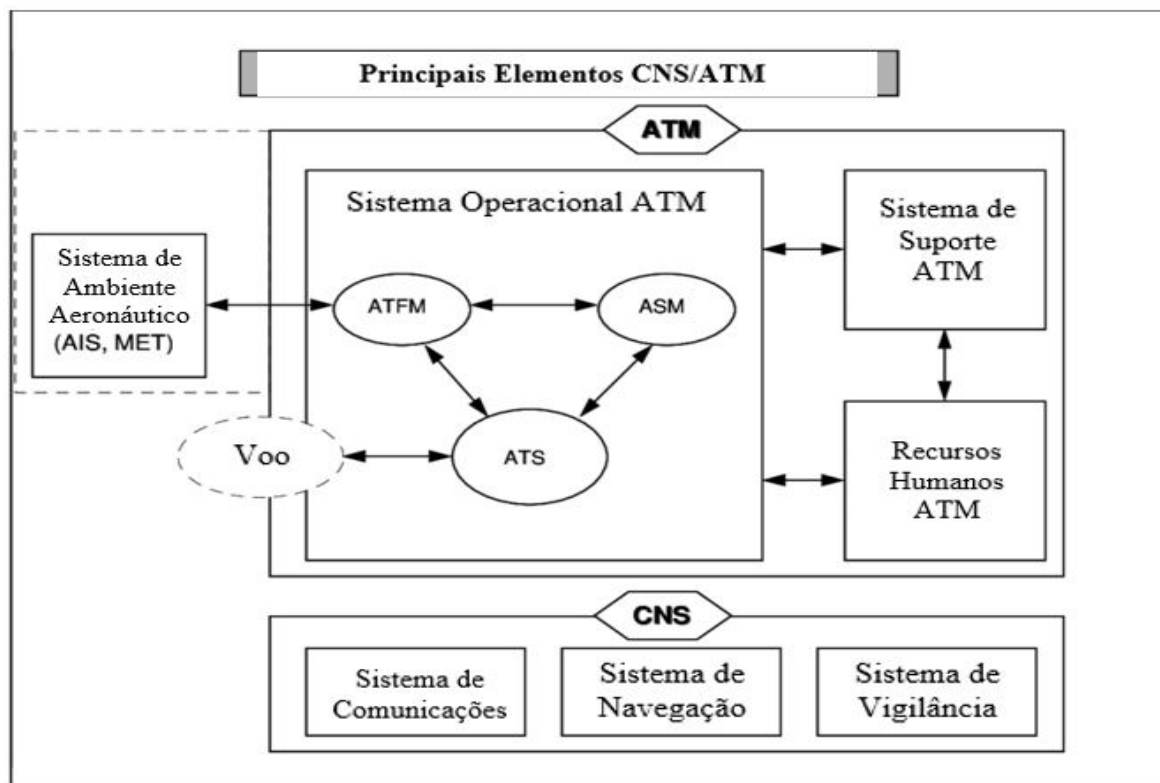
Principais Elementos CNS/ATM

ATM

Sistema Operacional ATM

Sistema de Ambiente Aeronáutico (AIS, MET)

ATFM

ASM

ATS

Voo

Sistema de Suporte ATM

Recursos Humanos ATM

CNS

Sistema de Comunicações

Sistema de Navegação

Sistema de Vigilância